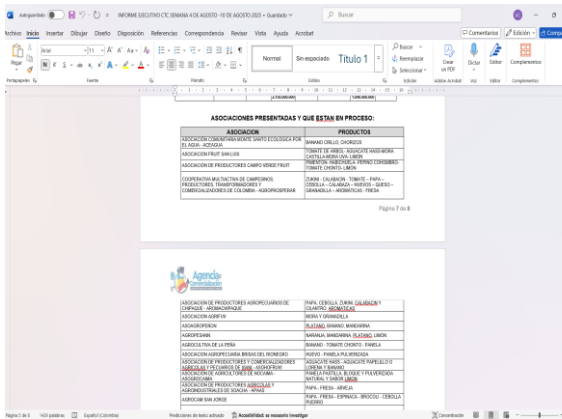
Autoguardado INFORME EJECUTIVO CTC SEMANA 4 DE AGOSTO -10 DE AGOSTO 2023 • Guardado Buscar

Archivo Inicio Insertar Dibujar Diseño Disposición Referencias Correspondencia Revisar Vista Ayuda Acrobat Comentarios Edición Compartir

Pegar Arial 11 Normal Sin espaciado Título 1 Buscar Reemplazar Seleccionar Crear un PDF Dictar Editor Complementos

Portapapeles Fuente Párrafo Estilos Edición Adobe Acrobat Voz Editor Complementos

ASOCIACIONES PRESENTADAS Y QUE ESTAN EN PROCESO:

| ASOCIACION | PRODUCTOS |
|---|---|
| ASOCIACION COMUNITARIA MONTE SANTO ECOLOGICA POR EL AGUA - ACEAGUA | BANANO CRILLO, CHORIZOS |
| ASOCIACION FRUIT SAN LUIS | TOMATE DE ARBOL · AGUACATE HASS·MORA CASTILLA·MORA UVA· LIMON |
| ASOCIACION DE PRODUCTORES CAMPO VERDE FRUIT | PIMENTON · HABICHUELA · PEPINO COHOMBRO· TOMATE CHONTO · LIMON |
| COOPERATIVA MULTIACTIVA DE CAMPESINOS, PRODUCTORES, TRANSFORMADORES Y COMERCIALIZADORES DE COLOMBIA - AGROPROSPERAR | ZUKINI · CALABACIN · TOMATE · PAPA · CEBOLLA · CALABAZA · HUEVOS · QUESO · GRANADILLA · AROMATICAS · FRESA |

Página 7 de 8

Agencia

| | |
|---|---|
| ASOCIACION DE PRODUCTORES AGROPECUARIOS DE CHIPAQUE - AROBACHIPAQUE | PAPA, CEBOLLA, ZUKINI, CALABACIN Y CILANTRO, AROMATICAS |
| ASOCIACION AGRIFUY | MORA Y GRANADILLA |
| ASOAGROPERON | PLATANO, BANANO, MANDARINA |
| AGROPESAAN | NARANJA, MANDARINA, PLATANO, LIMON |
| AGROCULTIVA DE LA PEÑA | BANANO · TOMATE CHONTO · PANELA |
| ASOCIACION AGROPECUARIA BRISAS DEL RIONEGRO | HUEVO · PANELA PULVERIZADA |
| ASOCIACION DE PRODUCTORES Y COMERCIALIZADORES AGRICOLAS Y PECUARIOS DE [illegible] - ASOHOFRUIR | AGUACATE HASS · AGUACATE PAPELILLO O LORENA Y BANANO |
| ASOCIACION DE AGRICULTORES DE NOCAIMA · ASOGRICAIMA | PANELA PASTILLA, BLOQUE Y PULVERIZADA NATURAL Y SABOR LIMON |
| ASOCIACION DE PRODUCTORES AGRICOLAS Y AGROINDUSTRIALES DE SOACHA - APRAS | PAPA · FRESA · ARVEJA |
| AGROCAM SAN JORGE | PAPA · FRESA · ESPINACA · BROCOLI · CEBOLLA PUERRO |

Página 8 de 8 1424 palabras Español (Colombia) Predicciones de texto: activado Accesibilidad: es necesario investigar Concentración